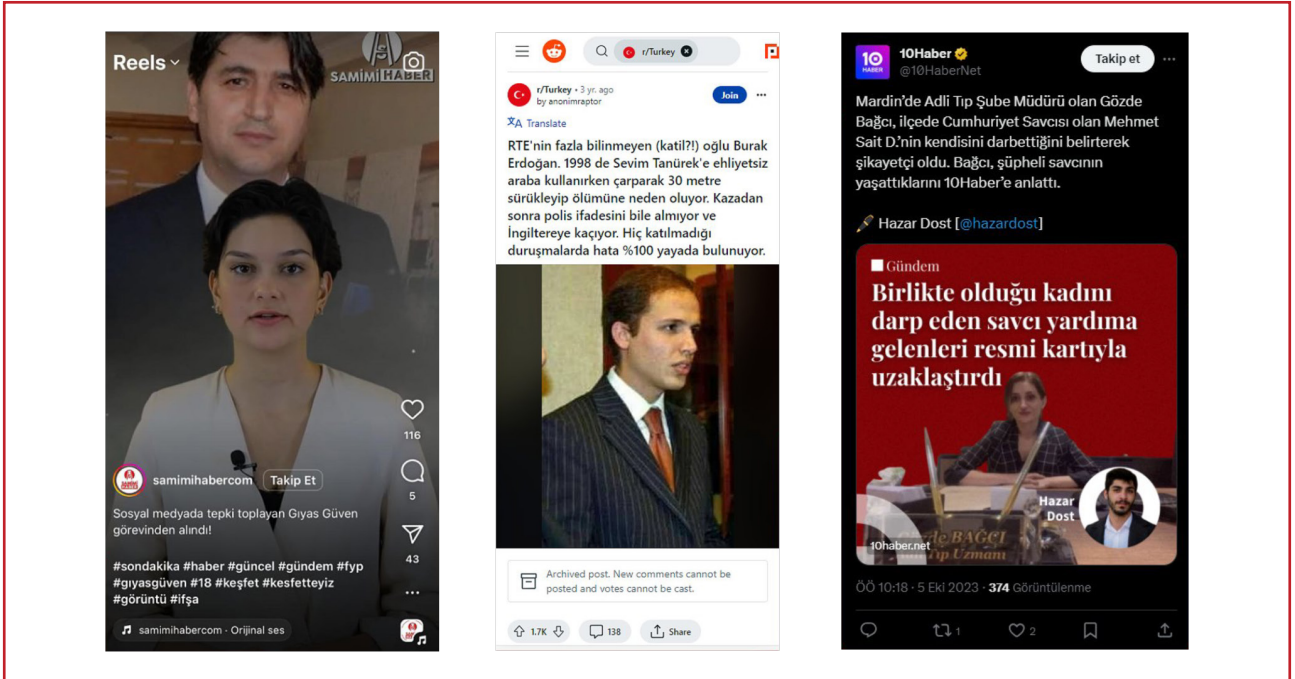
Reels

SAMIMI HABER

116

5

43

samimihabercom Takip Et

Sosyal medyada tepki toplayan Gıyas Güven görevinden alındı!

#sondakika #haber #güncel #gündem #fyp #gıyasgüven #18 #keşfet #kesfetteyiz #görüntü #ifşa

samimihabercom · Orijinal ses

r/Turkey

r/Turkey · 3 yr. ago
by anonimraptor

Join

Translate

RTE'nin fazla bilinmeyen (katil?!) oğlu Burak Erdoğan. 1998 de Sevim Tanürek'e ehliyetsiz araba kullanırken çarparak 30 metre sürükleyip ölümüne neden oluyor. Kazadan sonra polis ifadesini bile almıyor ve İngiltereye kaçıyor. Hiç katılmadığı duruşmalarda hata %100 yayada bulunuyor.

Archived post. New comments cannot be posted and votes cannot be cast.

1.7K

138

Share

10Haber
@10HaberNet

Takip et

Mardin'de Adli Tıp Şube Müdürü olan Gözde Bağcı, ilçede Cumhuriyet Savcısı olan Mehmet Sait D.'nin kendisini darbettiğini belirterek şikayetçi oldu. Bağcı, şüpheli savcının yaşattıklarını 10Haber'e anlattı.

Hazar Dost [@hazardost]

Gündem

Birlikte olduğu kadını darp eden savcı yardıma gelenleri resmi kartıyla uzaklaştırdı

Hazar Dost

10haber.net

BAĞCI
Tıp Uzmanı

ÖÖ 10:18 · 5 Eki 2023 · 374 Görüntülenme

1

2